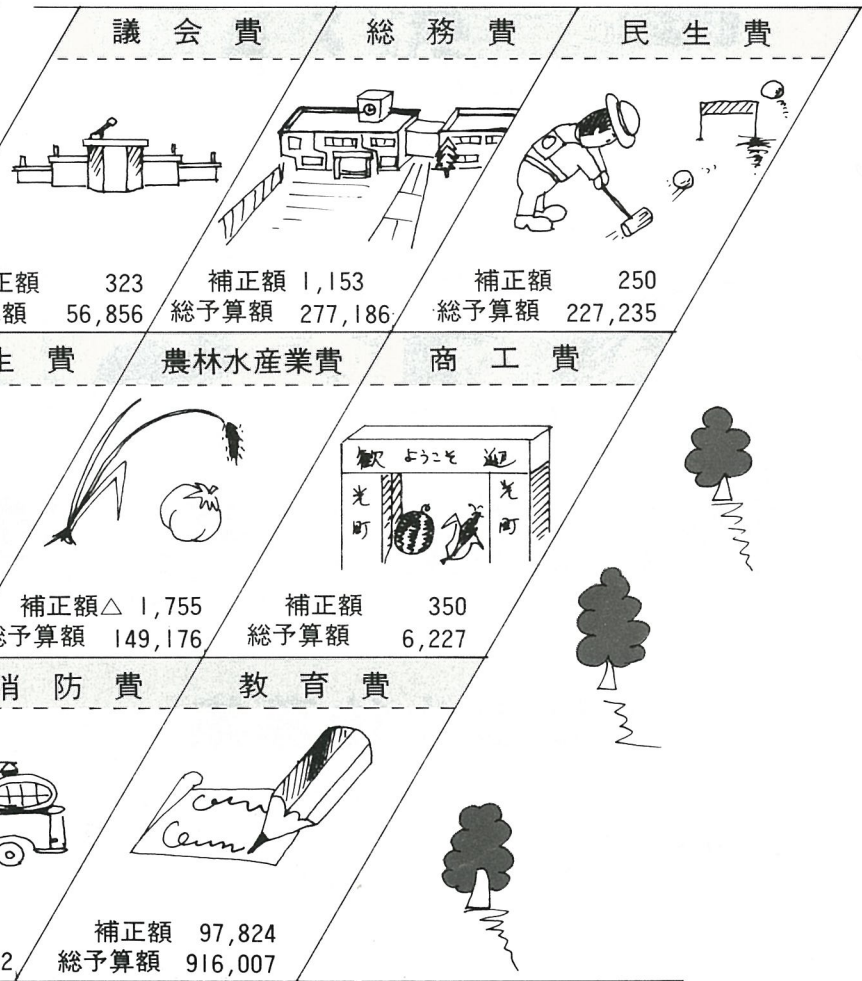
議会費

正額 323
額 56,856

総務費

補正額 1,153
総予算額 277,186

民生費

補正額 250
総予算額 227,235

生費

補正額△ 1,755
総予算額 149,176

農林水産業費

商工費

歓 ようこそ 迎
光町
光町

補正額 350
総予算額 6,227

消防費

2

教育費

補正額 97,824
総予算額 916,007